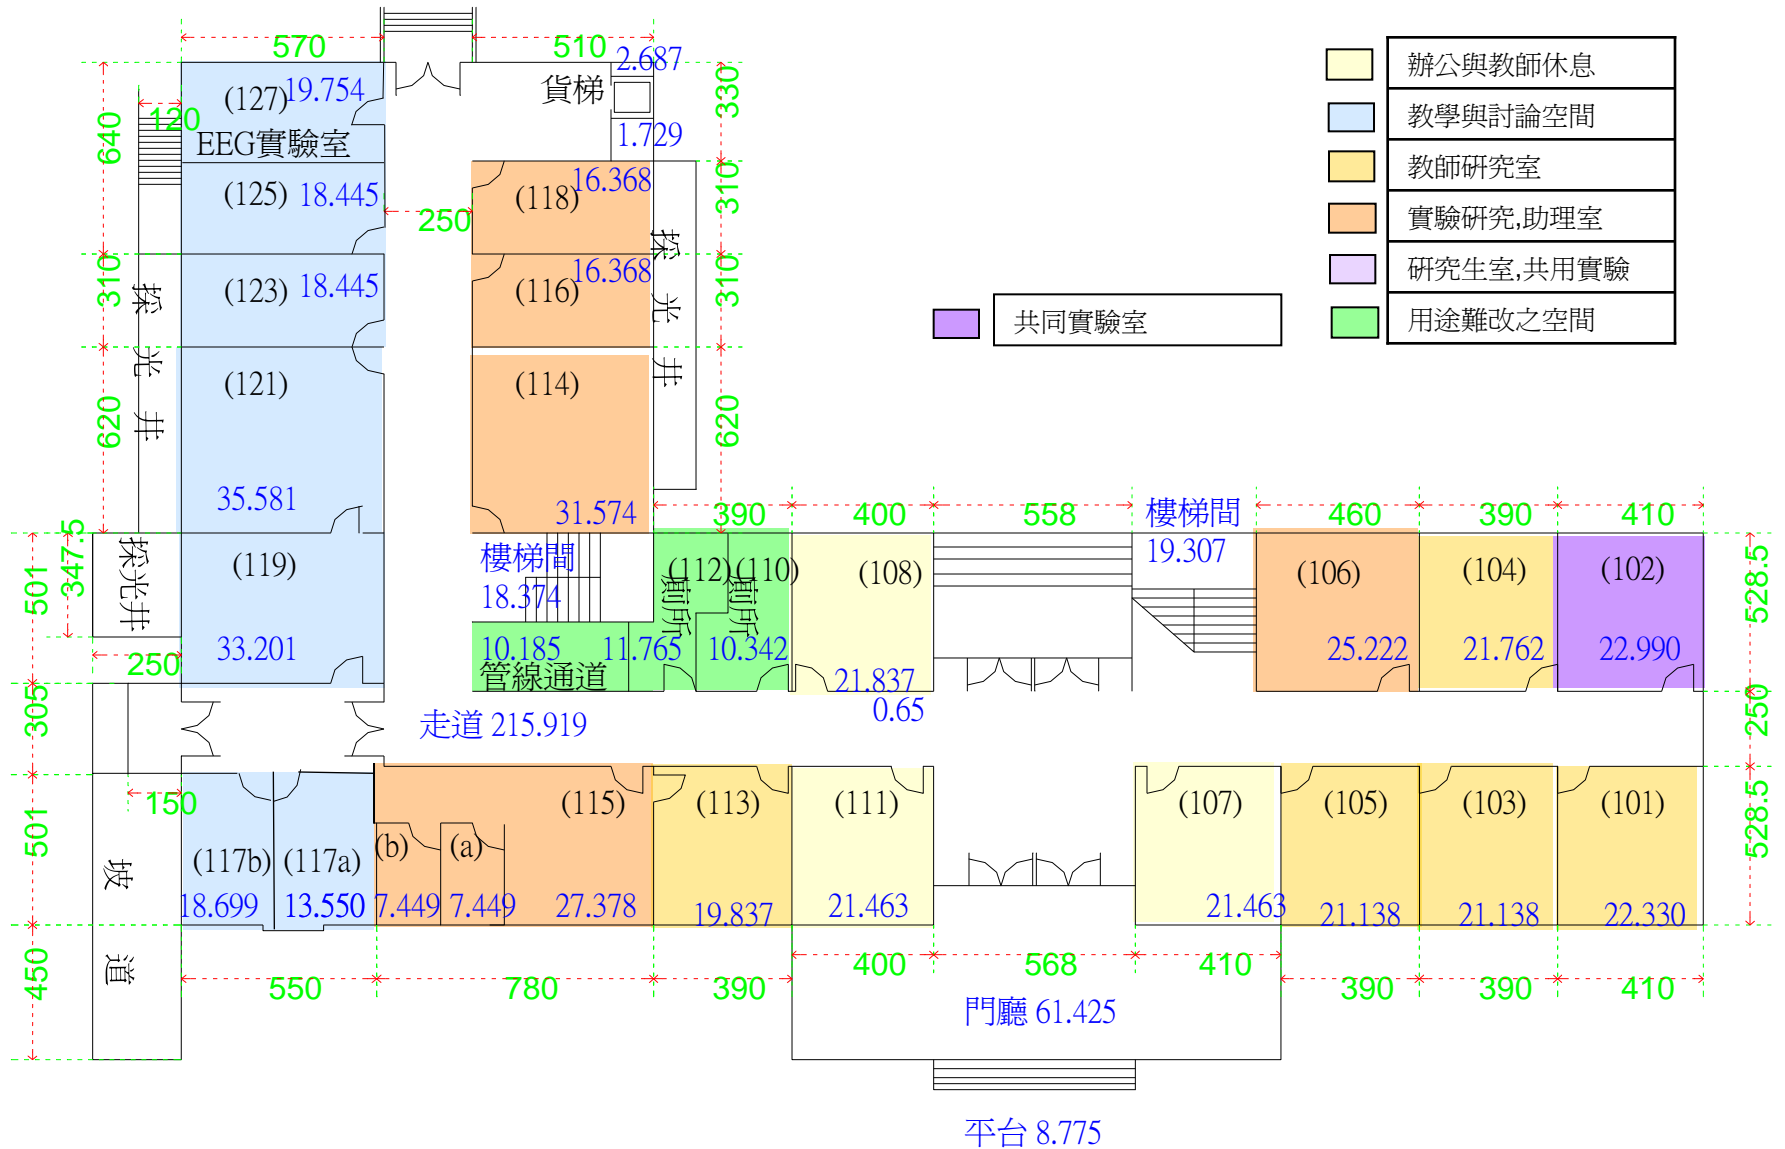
570
510
2.687
貨梯
330
(127) 19.754
120
EEG實驗室
1.729
640
(125) 18.445
250
(118) 16.368
310
(123) 18.445
310
探光井
(116) 16.368
310
探光井
(121)
(114)
620
620
35.581
31.574
390
400
558
樓梯間
460
390
410
501
347.5
探光井
(119)
樓梯間
18.374
(112) (110)
廁所
廁所
(108)
19.307
(106)
(104)
(102)
528.5
33.201
10.185
11.765
10.342
25.222
21.762
22.990
250
管線通道
21.837
0.65
305
走道 215.919
250
150
(115)
(113)
(111)
(107)
(105)
(103)
(101)
501
坡道
(117b)
(117a)
(b)
(a)
528.5
18.699
13.550
7.449
7.449
27.378
19.837
21.463
21.463
21.138
21.138
22.330
450
400
568
410
550
780
390
390
390
410
門廳 61.425
平台 8.775

| | |
|---|---|
| | 辦公與教師休息 |
| | 教學與討論空間 |
| | 教師研究室 |
| | 實驗研究,助理室 |
| | 研究生室,共用實驗 |
| | 用途難改之空間 |

共同實驗室